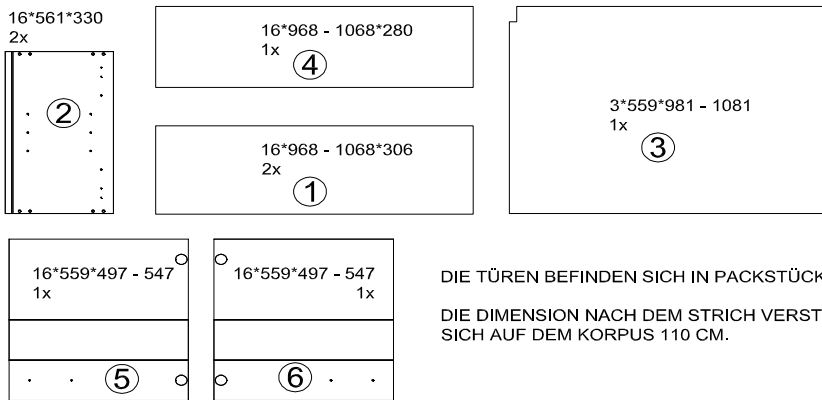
16*561*330
2x

②

16*968 - 1068*280
1x
④

16*968 - 1068*306
2x
①

3*559*981 - 1081
1x
③

16*559*497 - 547
1x

⑤

16*559*497 - 547
1x

⑥

DIE TÜREN BEFINDEN SICH IN PACKSTÜCK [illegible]

DIE DIMENSION NACH DEM STRICH VERST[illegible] SICH AUF DEM KORPUS 110 CM.